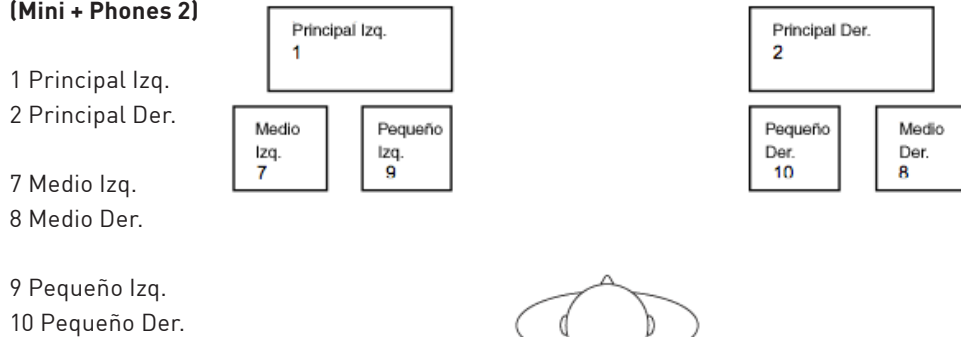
(Mini + Phones 2)

1 Principal Izq.
2 Principal Der.

7 Medio Izq.
8 Medio Der.

9 Pequeño Izq.
10 Pequeño Der.

Principal Izq.
1

Medio Izq.
7

Pequeño Izq.
9

Principal Der.
2

Pequeño Der.
10

Medio Der.
8